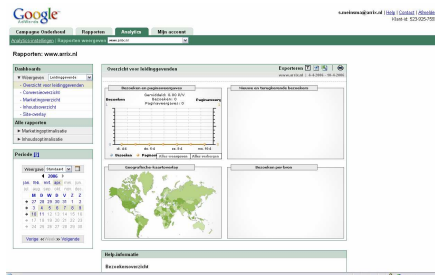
Google Analytics

s.weteman@arric.nl | Help | Contact | Afmelden
Klant-id: 523-925-788

Campagne-Overzicht | Rapporten | Analytics | Mijn account

Analytics-instellingen > Rapporten weergeven: www.arric.nl

Rapporten: www.arric.nl

Dashboards
Weergeven: Leidinggevende
Overzicht voor leidinggevenden
Conversieoverzicht
Marketingoverzicht
Inhoudsoverzicht
Site-overlay

Alle rapporten
Marketingoptimalisatie
Inhoudsoptimalisatie

Periode
Weergave: Standaard
< 2006 >
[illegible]
M D W D V Z Z
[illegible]
Vorige < Verder > Volgende

Overzicht voor leidinggevenden
Exporteren
www.arric.nl | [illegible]

Bezoeken en paginaweergaven
Gemiddeld: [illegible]
Bezoekers: 0
Paginaweergaven: 0
Bezoeken | Paginaweergaven
Bezoeken | Pagina's | Alles weergeven | Alles verbergen

Nieuwe en terugkerende bezoekers

Geografische kaartoverlay

Bezoeken per bron

Help-informatie
Bezoekersoverzicht